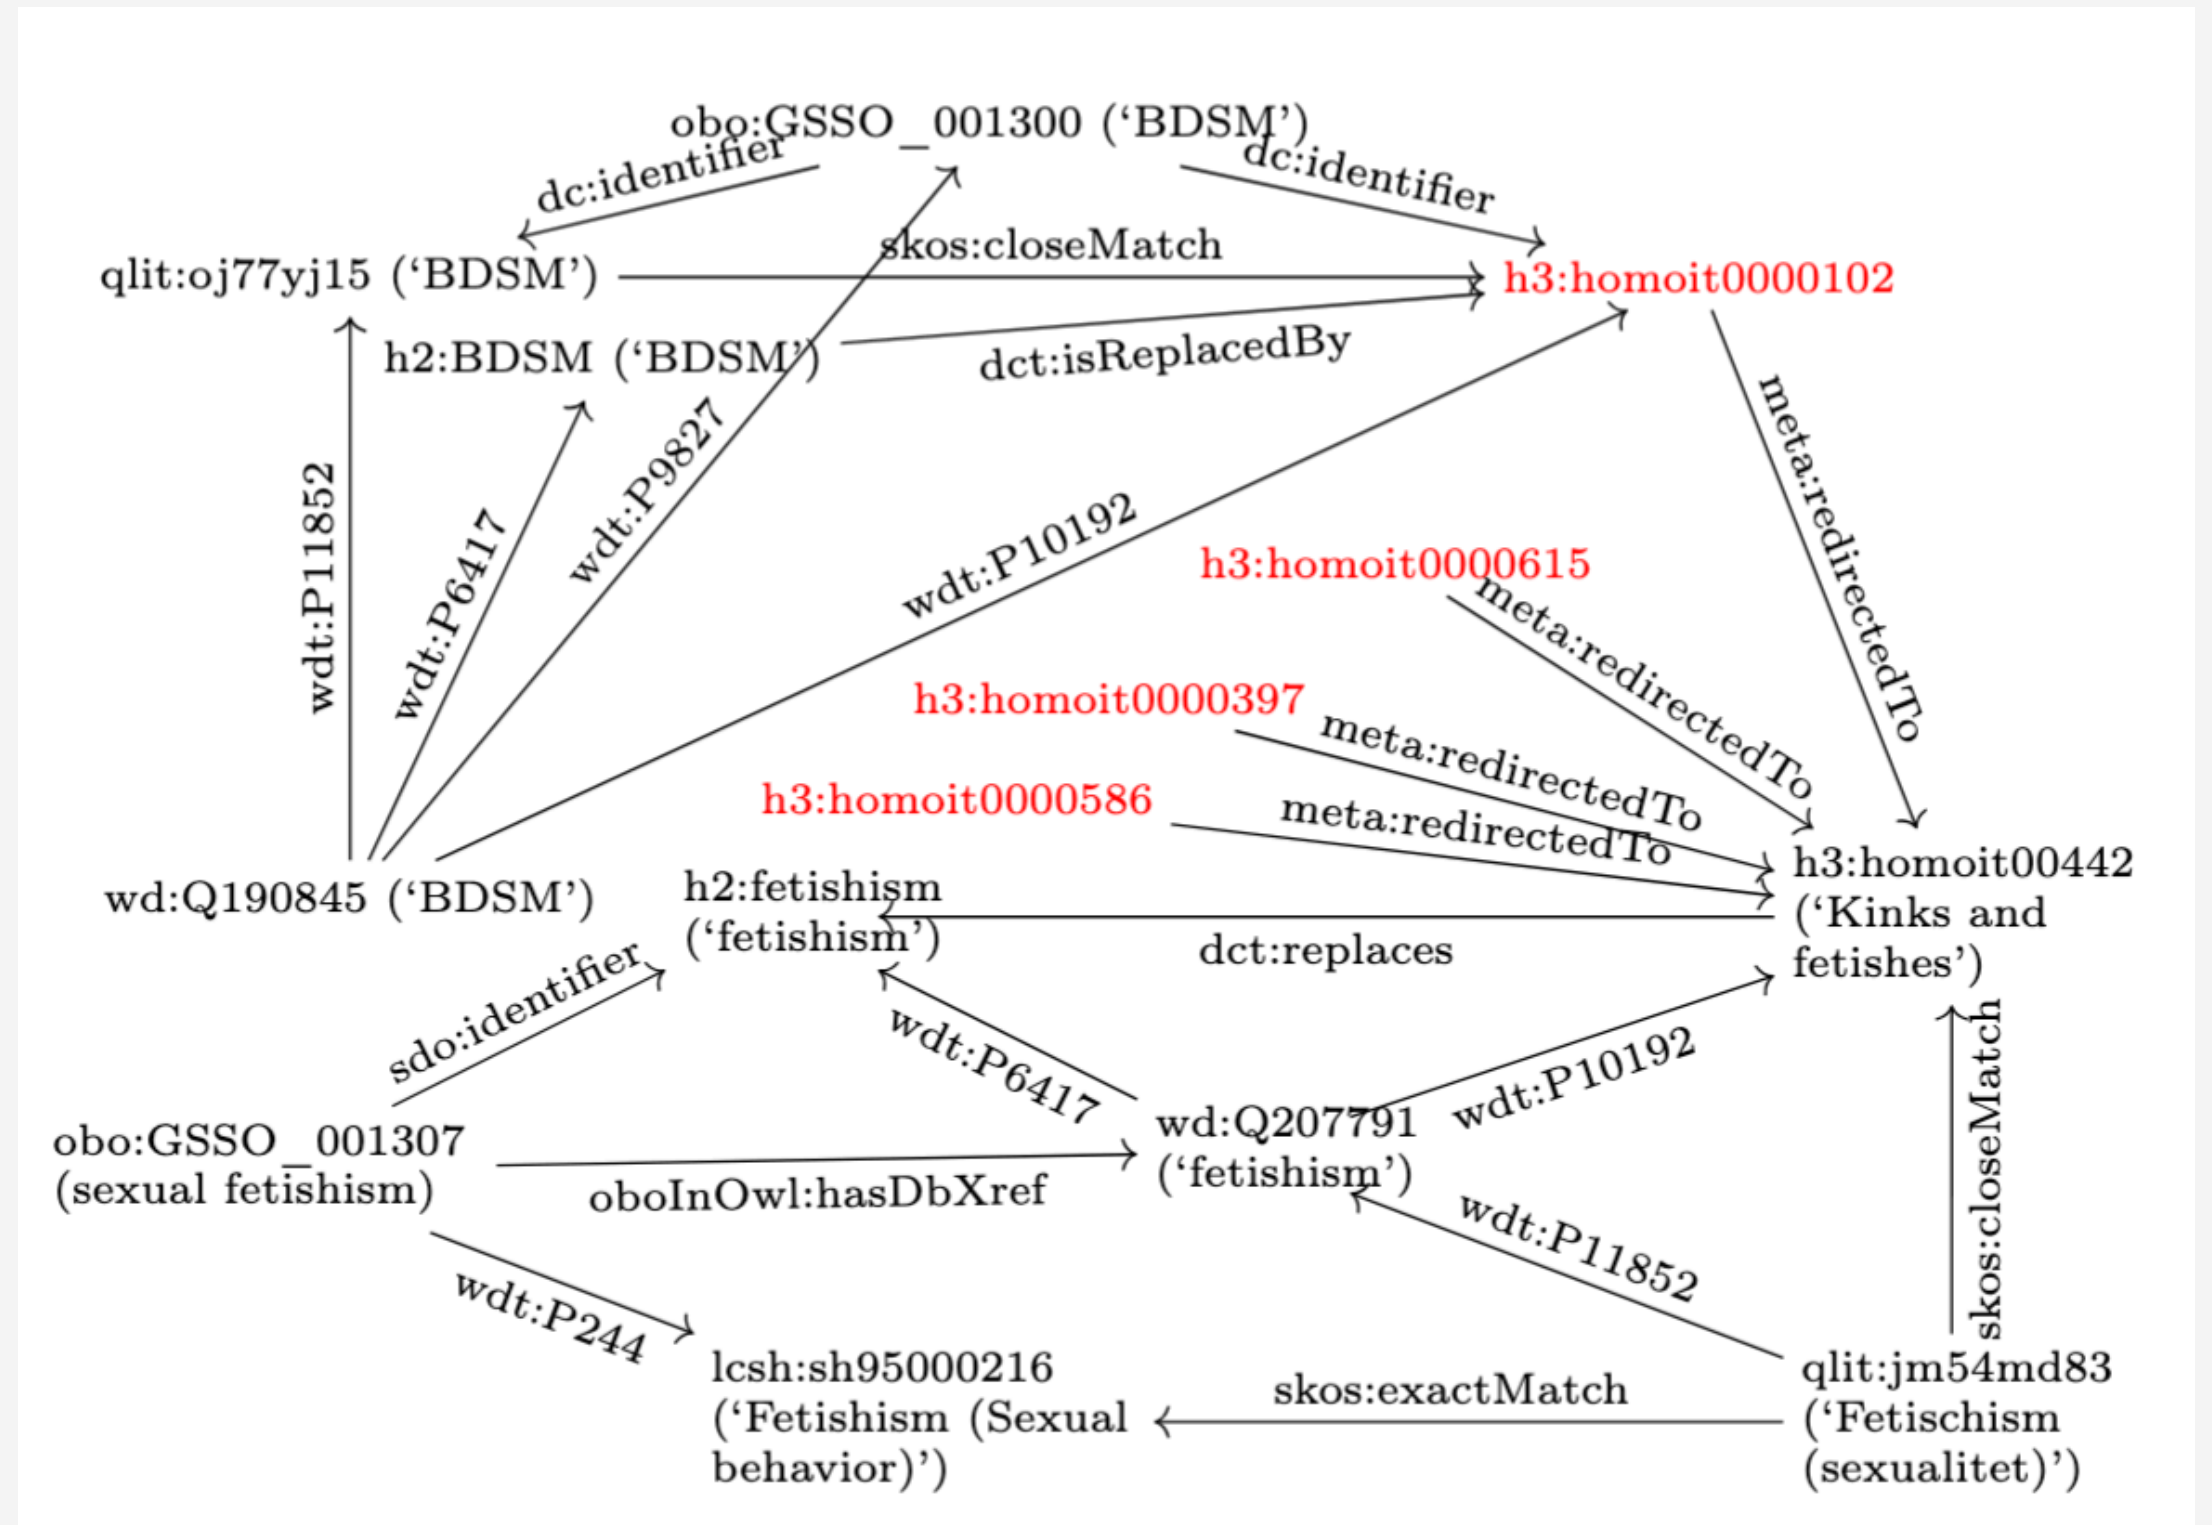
obo:GSSO_001300 ('BDSM')

dc:identifier

dc:identifier

qlit:oj77yj15 ('BDSM')

skos:closeMatch

h3:homoit0000102

h2:BDSM ('BDSM')

dct:isReplacedBy

meta:redirectedTo

wdt:P11852

wdt:P6417

wdt:P9827

wdt:P10192

h3:homoit0000615

meta:redirectedTo

h3:homoit0000397

meta:redirectedTo

h3:homoit0000586

meta:redirectedTo

wd:Q190845 ('BDSM')

h2:fetishism ('fetishism')

h3:homoit00442 ('Kinks and fetishes')

dct:replaces

sdo:identifier

wdt:P6417

wdt:P10192

skos:closeMatch

obo:GSSO_001307 (sexual fetishism)

oboInOwl:hasDbXref

wd:Q207791 ('fetishism')

wdt:P11852

wdt:P244

lcsh:sh95000216 ('Fetishism (Sexual behavior)')

skos:exactMatch

qlit:jm54md83 ('Fetischism (sexualitet)')